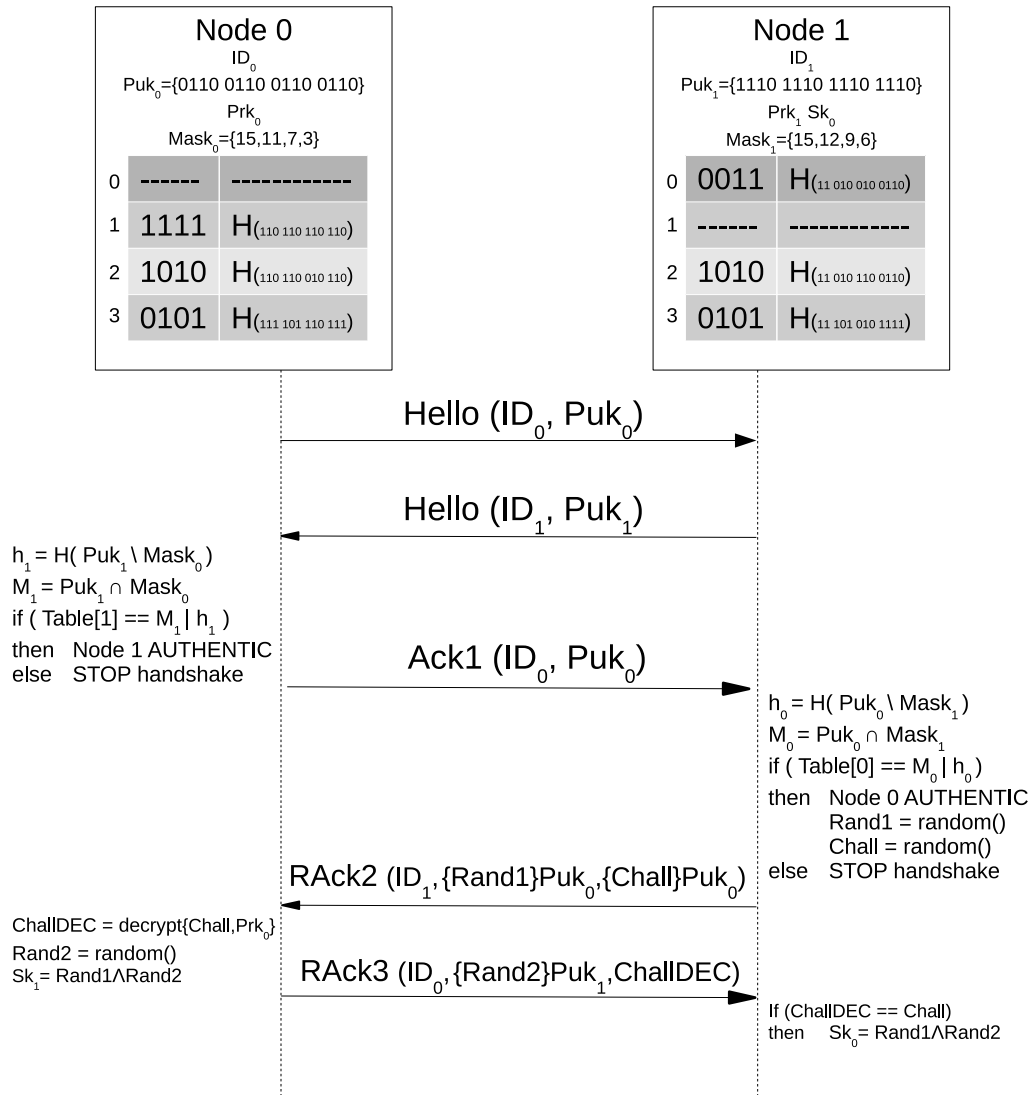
Node 0
$ID_0$
$Puk_0$={0110 0110 0110 0110}
$Prk_0$
$Mask_0$={15,11,7,3}

| | | |
|---|---|---|
| 0 | ------ | ------------ |
| 1 | 1111 | H(110 110 110 110) |
| 2 | 1010 | H(110 110 010 110) |
| 3 | 0101 | H(111 101 110 111) |

Node 1
$ID_1$
$Puk_1$={1110 1110 1110 1110}
$Prk_1$ $Sk_0$
$Mask_1$={15,12,9,6}

| | | |
|---|---|---|
| 0 | 0011 | H(11 010 010 0110) |
| 1 | ------ | ------------ |
| 2 | 1010 | H(11 010 110 0110) |
| 3 | 0101 | H(11 101 010 1111) |

Hello ($ID_0$, $Puk_0$)

Hello ($ID_1$, $Puk_1$)

$h_1$ = H( $Puk_1$ \ $Mask_0$ )
$M_1$ = $Puk_1$ ∩ $Mask_0$
if ( Table[1] == $M_1$ | $h_1$ )
then Node 1 AUTHENTIC
else STOP handshake

Ack1 ($ID_0$, $Puk_0$)

$h_0$ = H( $Puk_0$ \ $Mask_1$ )
$M_0$ = $Puk_0$ ∩ $Mask_1$
if ( Table[0] == $M_0$ | $h_0$ )
then Node 0 AUTHENTIC
Rand1 = random()
Chall = random()
else STOP handshake

RAck2 ($ID_1$,{Rand1}$Puk_0$,{Chall}$Puk_0$)

ChallDEC = decrypt{Chall,$Prk_0$}
Rand2 = random()
$Sk_1$= Rand1∧Rand2

RAck3 ($ID_0$,{Rand2}$Puk_1$,ChallDEC)

If (ChallDEC == Chall)
then $Sk_0$= Rand1∧Rand2